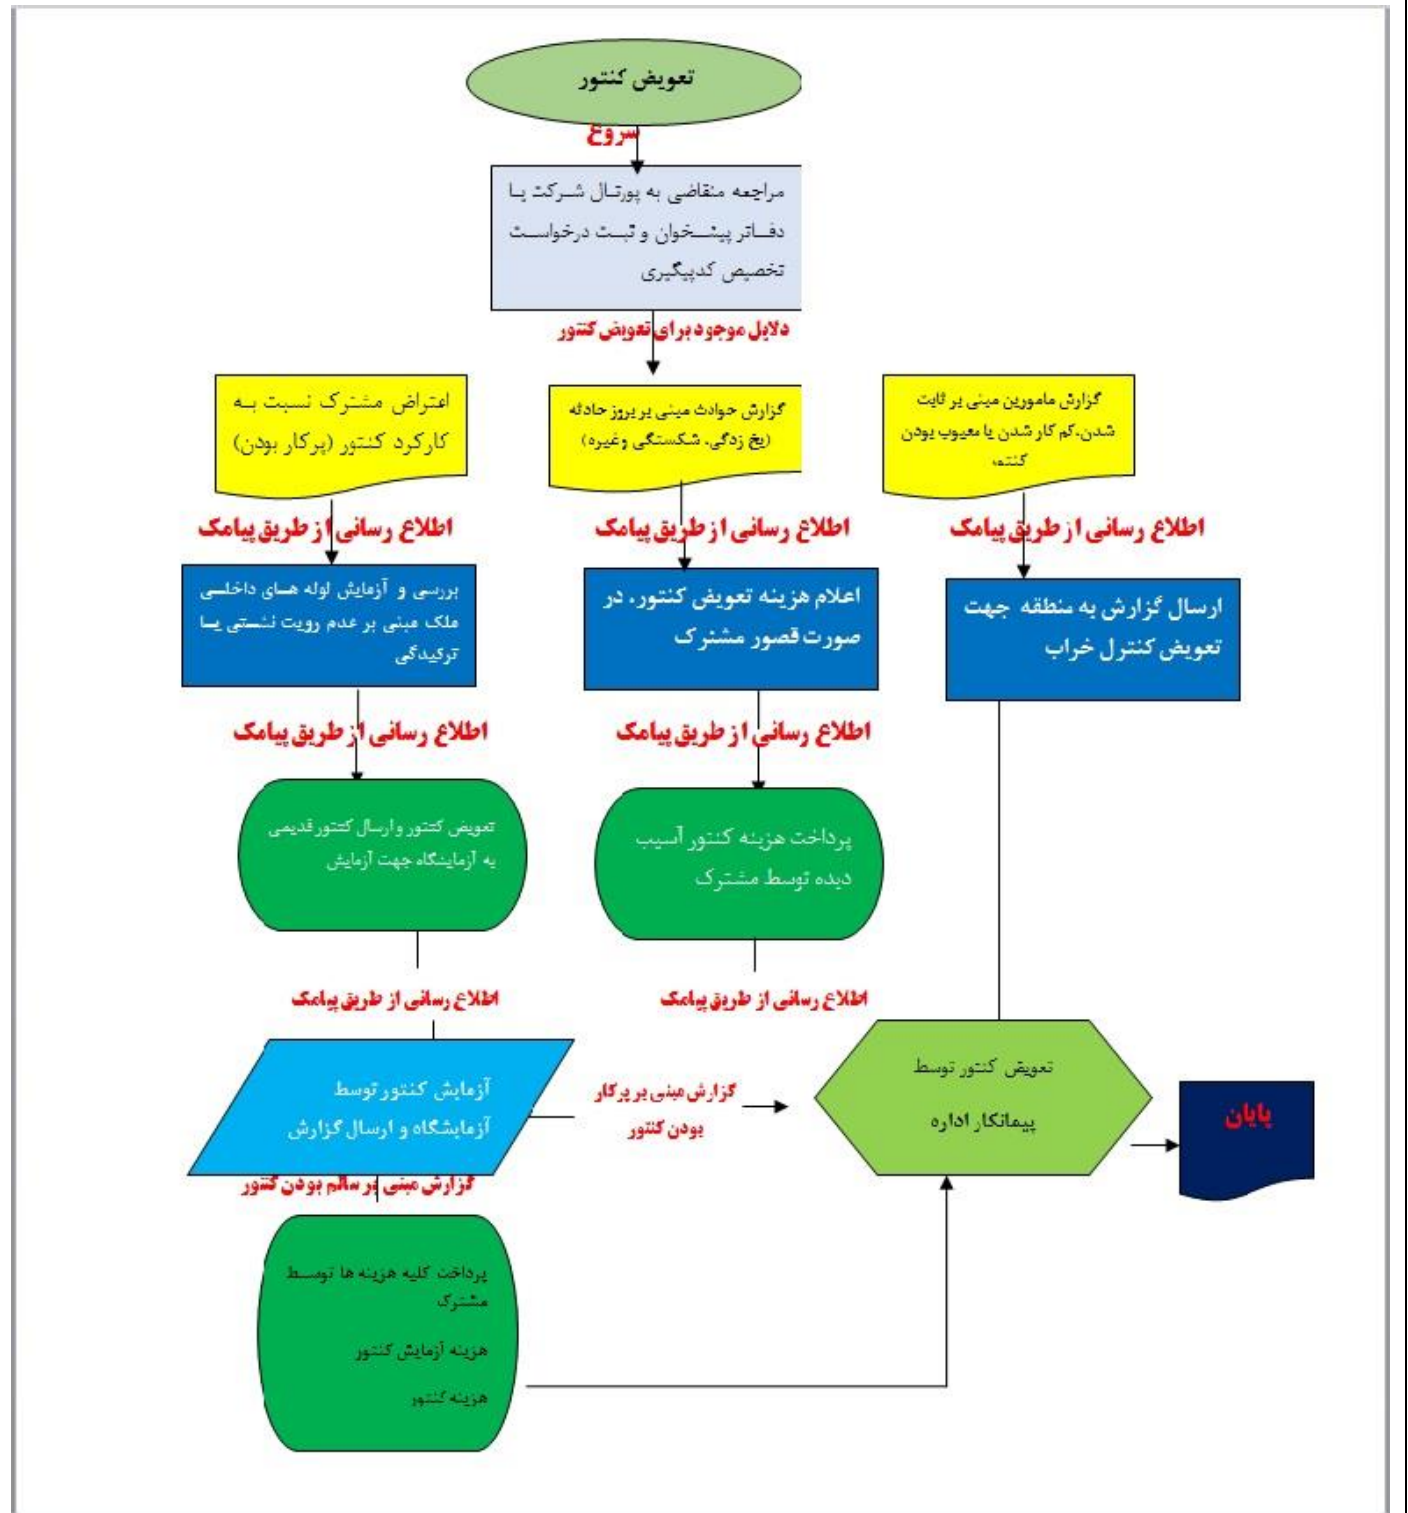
تعویض کنتور

شروع

مراجعه متقاضی به پورتال شرکت یا دفاتر پیشخوان و ثبت درخواست تخصیص کدپیگیری

دلایل موجود برای تعویض کنتور

اعتراض مشترک نسبت به کارکرد کنتور (پرکار بودن)

گزارش حوادث مبنی بر بروز حادثه (یخ زدگی، شکستگی وغیره)

گزارش مامورین مبنی بر ثابت شدن،کم کار شدن یا معیوب بودن کنتور

اطلاع رسانی از طریق پیامک

اطلاع رسانی از طریق پیامک

اطلاع رسانی از طریق پیامک

بررسی و آزمایش لوله های داخلی ملک مبنی بر عدم رویت نشتی یا ترکیدگی

اعلام هزینه تعویض کنتور، در صورت قصور مشترک

ارسال گزارش به منطقه جهت تعویض کنترل خراب

اطلاع رسانی از طریق پیامک

اطلاع رسانی از طریق پیامک

تعویض کنتور وارسال کنتور قدیمی به آزمایشگاه جهت آزمایش

پرداخت هزینه کنتور آسیب دیده توسط مشترک

اطلاع رسانی از طریق پیامک

اطلاع رسانی از طریق پیامک

آزمایش کنتور توسط آزمایشگاه و ارسال گزارش

گزارش مبنی بر پرکار بودن کنتور

تعویض کنتور توسط پیمانکار اداره

پایان

گزارش مبنی بر سالم بودن کنتور

پرداخت کلیه هزینه ها توسط مشترک

هزینه آزمایش کنتور

هزینه کنتور